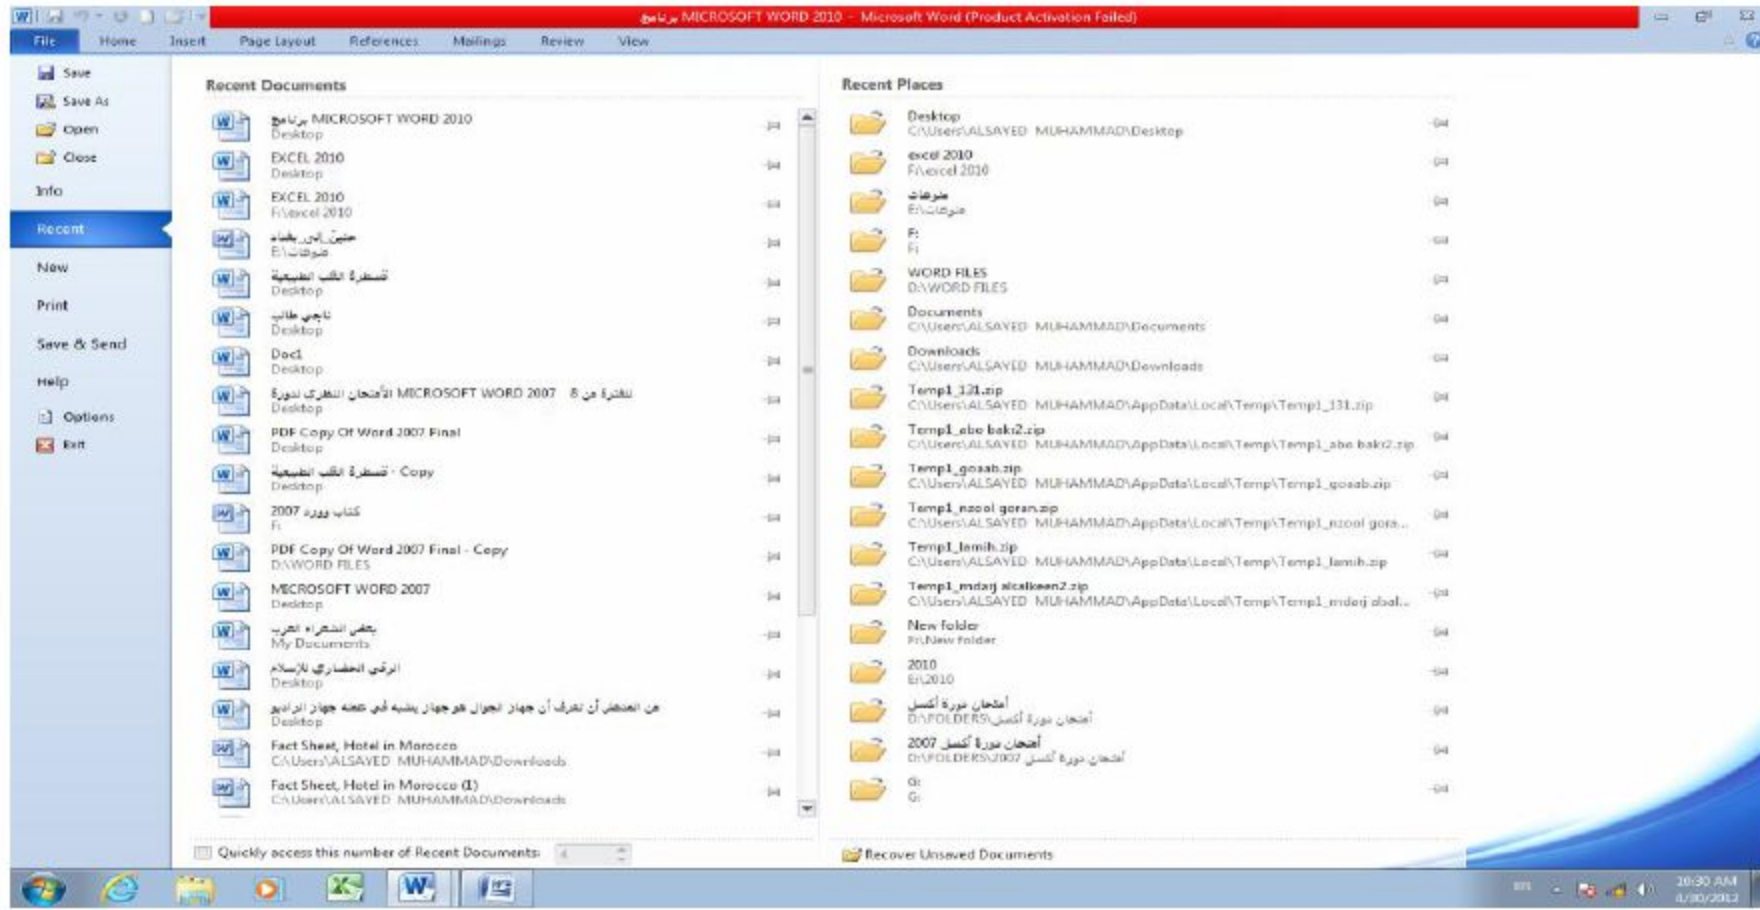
برنامج MICROSOFT WORD 2010 - Microsoft Word (Product Activation Failed)

File Home Insert Page Layout References Mailings Review View

Save
Save As
Open
Close
Info
Recent
New
Print
Save & Send
Help
Options
Exit

Recent Documents

برنامج MICROSOFT WORD 2010
Desktop

EXCEL 2010
Desktop

EXCEL 2010
F:\excel 2010

حنين إلى بغداد
E:\منوعات

قسطرة القلب الطبيعية
Desktop

ناجي طالب
Desktop

Doc1
Desktop

الأمتحان النظري لدورة MICROSOFT WORD 2007 نظرية من 8
Desktop

PDF Copy Of Word 2007 Final
Desktop

قسطرة القلب الطبيعية - Copy
Desktop

كتاب وورد 2007
F:

PDF Copy Of Word 2007 Final - Copy
D:\WORD FILES

MICROSOFT WORD 2007
Desktop

بعض الشعراء العرب
My Documents

الرقي الحضاري للإسلام
Desktop

من المدهش أن تعرف أن جهاز الجوال هو جهاز يشبه في عمله جهاز الراديو
Desktop

Fact Sheet, Hotel in Morocco
C:\Users\ALSAYED MUHAMMAD\Downloads

Fact Sheet, Hotel in Morocco (1)
C:\Users\ALSAYED MUHAMMAD\Downloads

Quickly access this number of Recent Documents: 4

Recent Places

Desktop
C:\Users\ALSAYED MUHAMMAD\Desktop

excel 2010
F:\excel 2010

منوعات
E:\منوعات

F:
F:

WORD FILES
D:\WORD FILES

Documents
C:\Users\ALSAYED MUHAMMAD\Documents

Downloads
C:\Users\ALSAYED MUHAMMAD\Downloads

Temp1_131.zip
C:\Users\ALSAYED MUHAMMAD\AppData\Local\Temp\Temp1_131.zip

Temp1_abo bakr2.zip
C:\Users\ALSAYED MUHAMMAD\AppData\Local\Temp\Temp1_abo bakr2.zip

Temp1_goaab.zip
C:\Users\ALSAYED MUHAMMAD\AppData\Local\Temp\Temp1_goaab.zip

Temp1_nzool goran.zip
C:\Users\ALSAYED MUHAMMAD\AppData\Local\Temp\Temp1_nzool gora...

Temp1_lamih.zip
C:\Users\ALSAYED MUHAMMAD\AppData\Local\Temp\Temp1_lamih.zip

Temp1_mdarj alsalkeen2.zip
C:\Users\ALSAYED MUHAMMAD\AppData\Local\Temp\Temp1_mdarj alsal...

New folder
F:\New folder

2010
E:\2010

أمتحان دورة أكسل
D:\FOLDERS\أمتحان دورة أكسل

أمتحان دورة أكسل 2007
D:\FOLDERS\أمتحان دورة أكسل 2007

G:
G:

Recover Unsaved Documents

10:30 AM
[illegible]